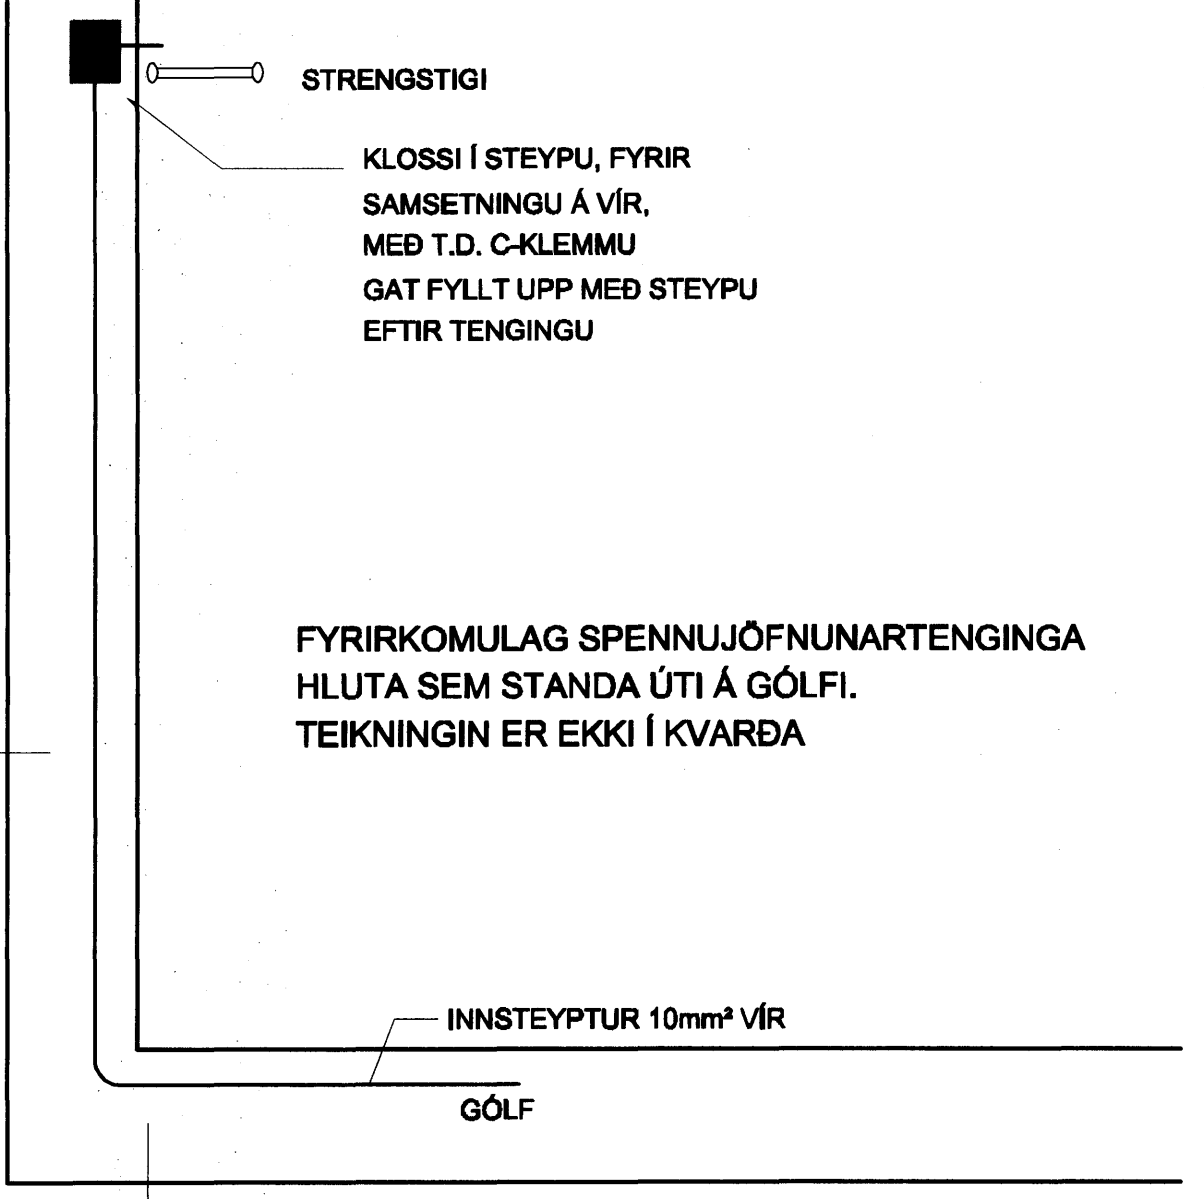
STRENGSTIGI

KLOSSI Í STEYPU, FYRIR
SAMSETNINGU Á VÍR,
MEÐ T.D. C-KLEMMU
GAT FYLLT UPP MEÐ STEYPU
EFTIR TENGINGU

FYRIRKOMULAG SPENNUJÖFNUNARTENGINGA
HLUTA SEM STANDA ÚTI Á GÓLFI.
TEIKNINGIN ER EKKI Í KVARÐA

INNSTEYPTUR 10mm² VÍR

GÓLF